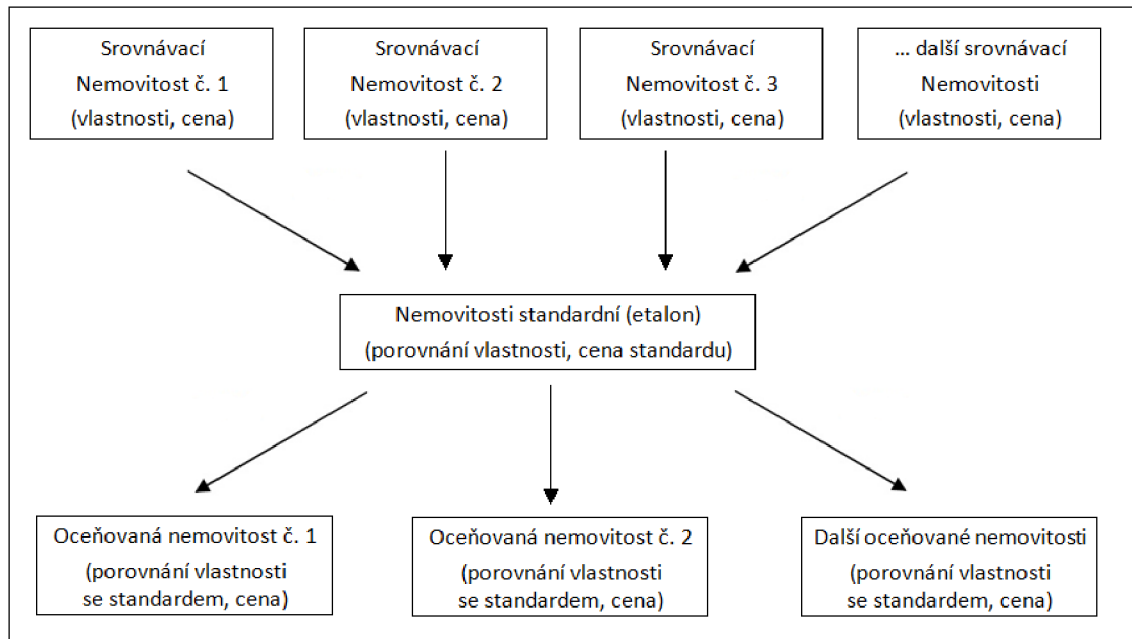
Srovnávací Nemovitost č. 1 (vlastnosti, cena)

Srovnávací Nemovitost č. 2 (vlastnosti, cena)

Srovnávací Nemovitost č. 3 (vlastnosti, cena)

... další srovnávací Nemovitosti (vlastnosti, cena)

Nemovitosti standardní (etalon) (porovnání vlastnosti, cena standardu)

Oceňovaná nemovitost č. 1 (porovnání vlastnosti se standardem, cena)

Oceňovaná nemovitost č. 2 (porovnání vlastnosti se standardem, cena)

Další oceňované nemovitosti (porovnání vlastnosti se standardem, cena)